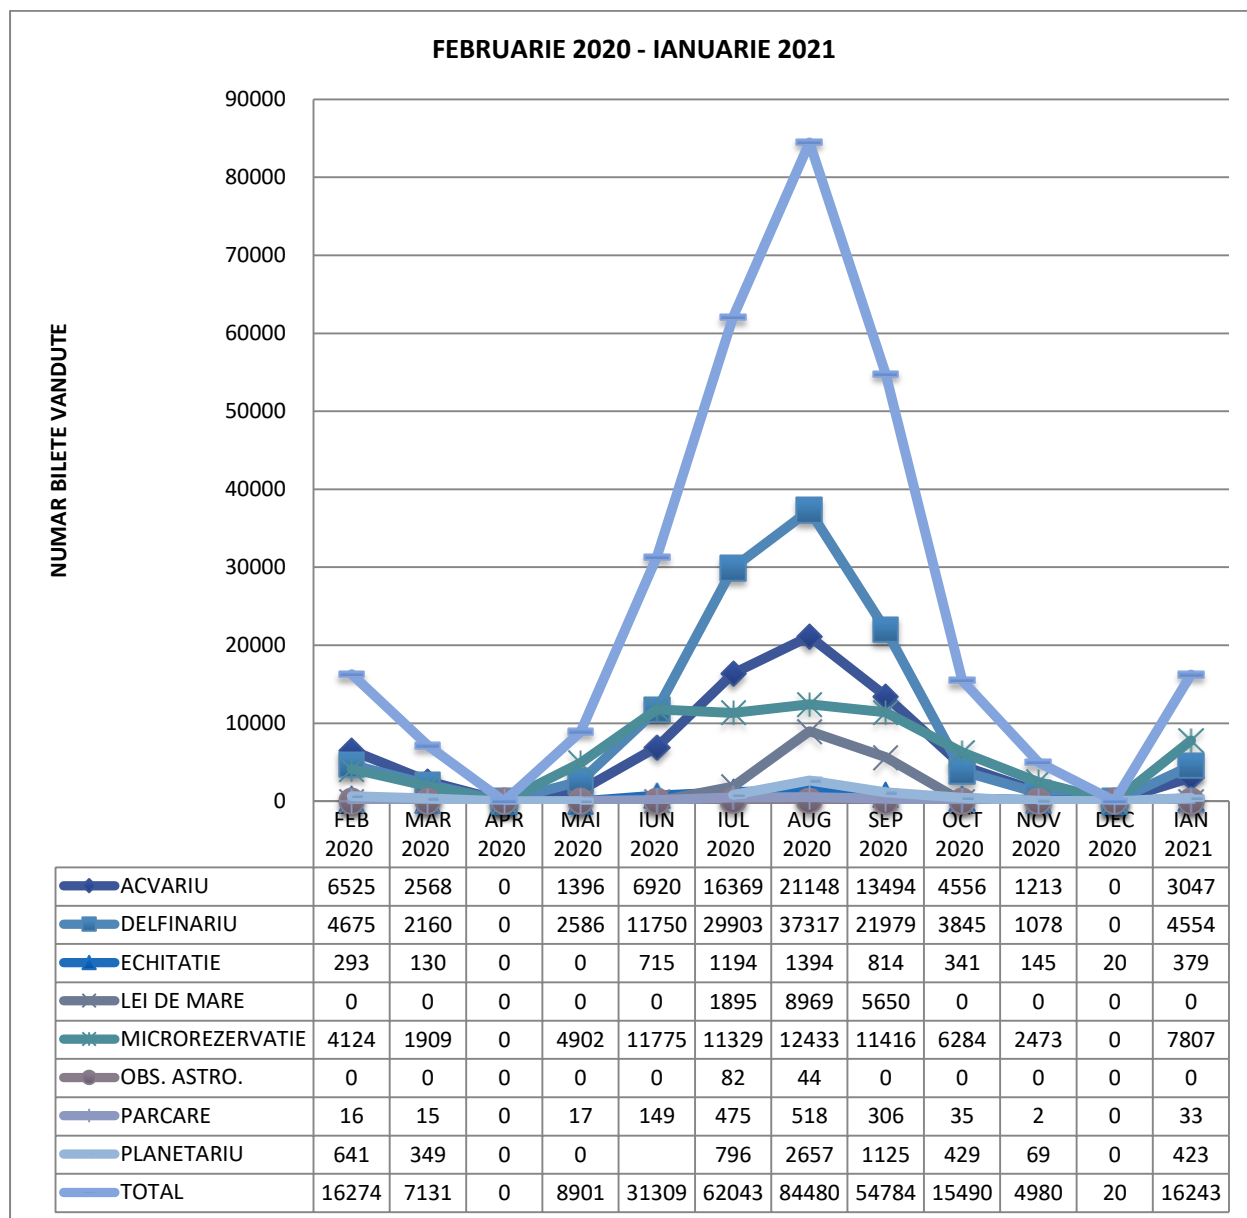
FEBRUARIE 2020 - IANUARIE 2021

NUMAR BILETE VANDUTE

90000
80000
70000
60000
50000
40000
30000
20000
10000
0

| | FEB 2020 | MAR 2020 | APR 2020 | MAI 2020 | IUN 2020 | IUL 2020 | AUG 2020 | SEP 2020 | OCT 2020 | NOV 2020 | DEC 2020 | IAN 2021 |
|---|---|---|---|---|---|---|---|---|---|---|---|---|
| ACVARIU | 6525 | 2568 | 0 | 1396 | 6920 | 16369 | 21148 | 13494 | 4556 | 1213 | 0 | 3047 |
| DELFINARIU | 4675 | 2160 | 0 | 2586 | 11750 | 29903 | 37317 | 21979 | 3845 | 1078 | 0 | 4554 |
| ECHITATIE | 293 | 130 | 0 | 0 | 715 | 1194 | 1394 | 814 | 341 | 145 | 20 | 379 |
| LEI DE MARE | 0 | 0 | 0 | 0 | 0 | 1895 | 8969 | 5650 | 0 | 0 | 0 | 0 |
| MICROREZERVATIE | 4124 | 1909 | 0 | 4902 | 11775 | 11329 | 12433 | 11416 | 6284 | 2473 | 0 | 7807 |
| OBS. ASTRO. | 0 | 0 | 0 | 0 | 0 | 82 | 44 | 0 | 0 | 0 | 0 | 0 |
| PARCARE | 16 | 15 | 0 | 17 | 149 | 475 | 518 | 306 | 35 | 2 | 0 | 33 |
| PLANETARIU | 641 | 349 | 0 | 0 | | 796 | 2657 | 1125 | 429 | 69 | 0 | 423 |
| TOTAL | 16274 | 7131 | 0 | 8901 | 31309 | 62043 | 84480 | 54784 | 15490 | 4980 | 20 | 16243 |